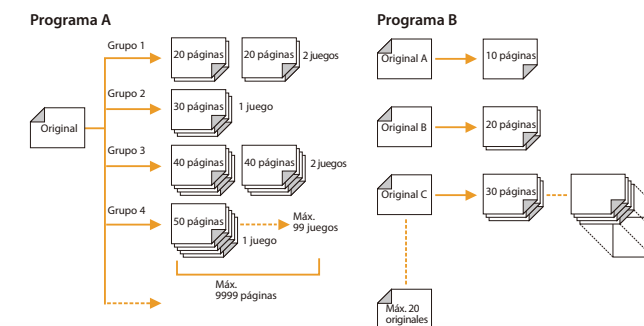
Programa A

Grupo 1

20 páginas

20 páginas

2 juegos

Grupo 2

Original

30 páginas

1 juego

Grupo 3

40 páginas

40 páginas

2 juegos

Grupo 4

50 páginas

Máx. 99 juegos

1 juego

Máx. 9999 páginas

Programa B

Original A

10 páginas

Original B

20 páginas

Original C

30 páginas

Máx. 20 originales